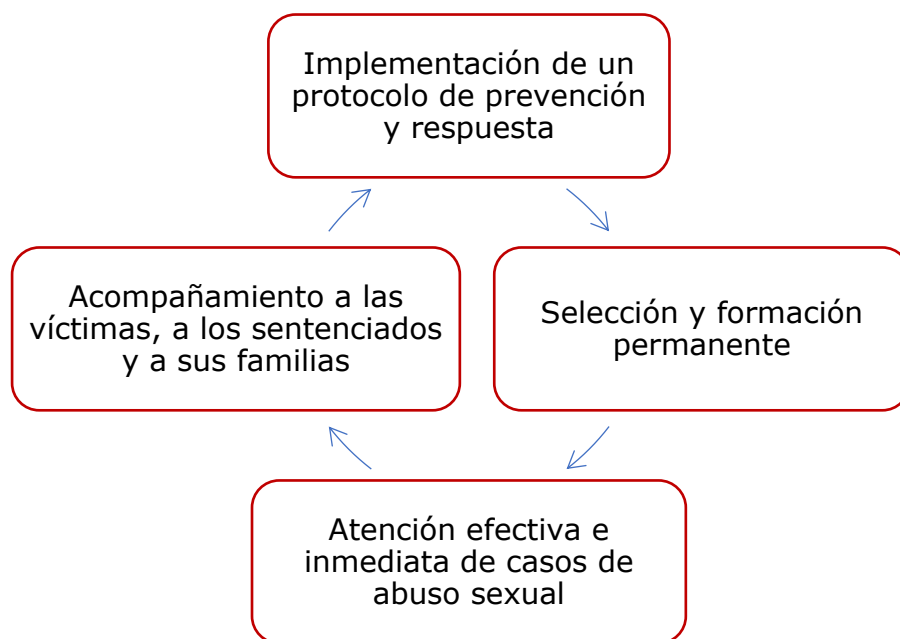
Implementación de un protocolo de prevención y respuesta

Selección y formación permanente

Atención efectiva e inmediata de casos de abuso sexual

Acompañamiento a las víctimas, a los sentenciados y a sus familias